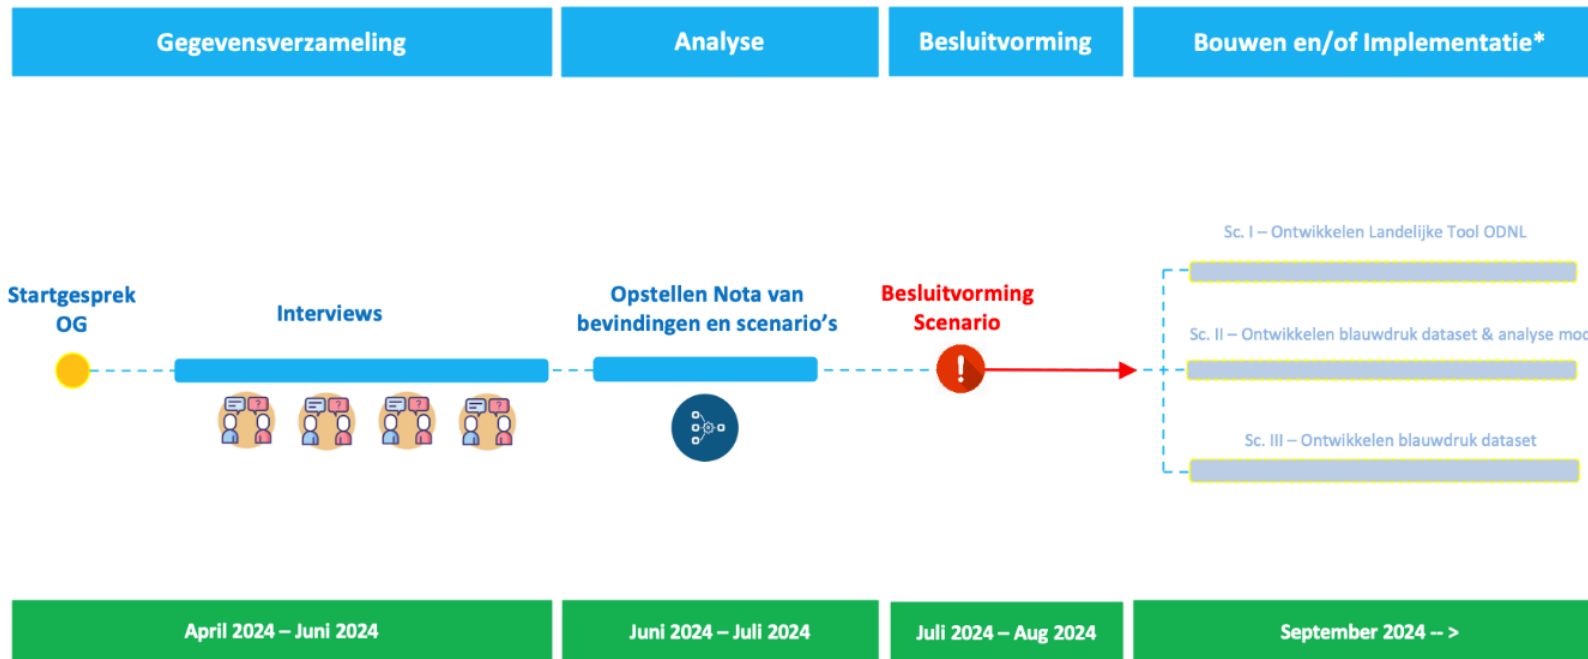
Gegevensverzameling

Analyse

Besluitvorming

Bouwen en/of Implementatie*

Startgesprek OG

Interviews

Opstellen Nota van bevindingen en scenario's

Besluitvorming Scenario

Sc. I – Ontwikkelen Landelijke Tool ODNL

Sc. II – Ontwikkelen blauwdruk dataset & analyse mod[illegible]

Sc. III – Ontwikkelen blauwdruk dataset

April 2024 – Juni 2024

Juni 2024 – Juli 2024

Juli 2024 – Aug 2024

September 2024 -- >